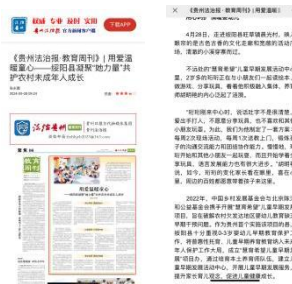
权威 专业 便民 实用 下载APP

《贵州法治报·教育周刊》| 用爱温暖童心——绥阳县凝聚"她力量"共护农村未成年人成长

法治贵州

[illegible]

《贵州法治报·教育周刊》| 用爱温...

4月28日，走进绥阳县旺草镇青光村，一所新的童心里充满着书香的文化走廊和宽敞的活动室，这里的小孩......

不远处的"暖童童家"儿童早期发展活动中心，2岁多的和...

"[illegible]

2022年，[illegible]